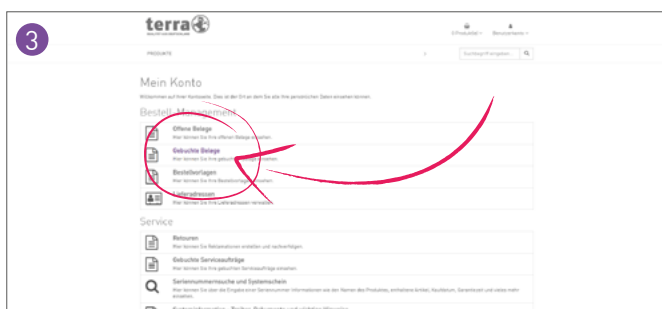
3

terra

0 Produkt(e) Benutzername

PRODUKTE

Suchbegriff eingeben...

Mein Konto

Willkommen auf Ihrer Kontoseite. Dies ist der Ort an dem Sie alle Ihre persönlichen Daten einsehen können.

Bestell-Management

Offene Belege
Hier können Sie Ihre offenen Belege einsehen.

Gebuchte Belege
Hier können Sie Ihre gebuchten Belege einsehen.

Bestellvorlagen
Hier können Sie Ihre Bestellvorlagen einsehen.

Lieferadressen
Hier können Sie Ihre Lieferadressen verwalten.

Service

Retouren
Hier können Sie Reklamationen erstellen und nachverfolgen.

Gebuchte Serviceaufträge
Hier können Sie Ihre gebuchten Serviceaufträge einsehen.

Seriennummersuche und Systemschein
Hier können Sie über die Eingabe einer Seriennummer Informationen wie den Namen des Produktes, enthaltene Artikel, Kaufdatum, Garantiezeit und vieles mehr erzielen.

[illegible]